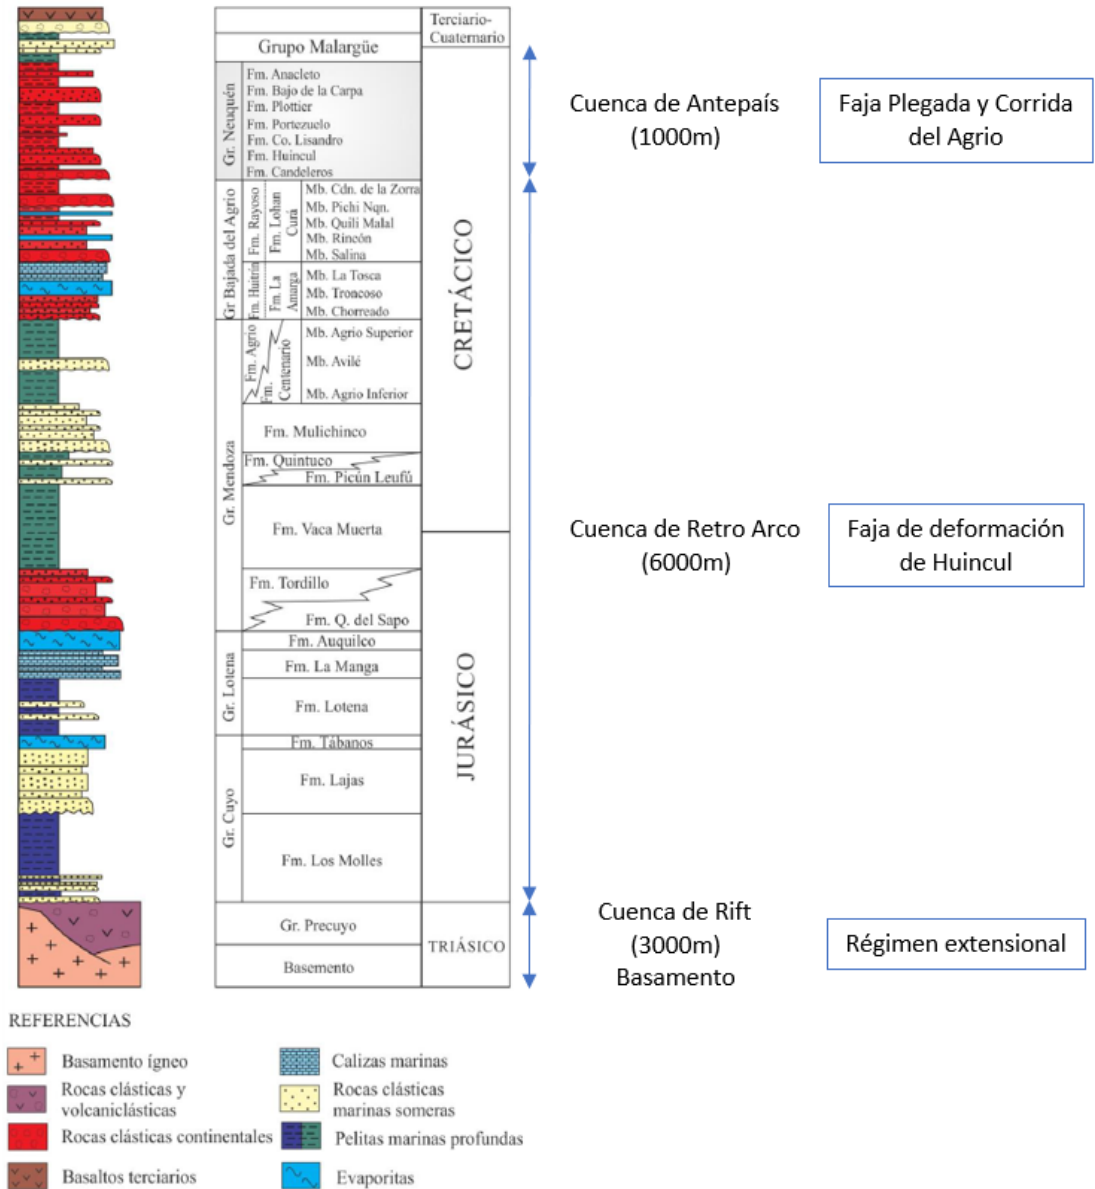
Terciario-Cuaternario

Grupo Malargüe

Gr. Neuquén
Fm. Anacleto
Fm. Bajo de la Carpa
Fm. Plottier
Fm. Portezuelo
Fm. Co. Lisandro
Fm. Huincul
Fm. Candeleros

Gr Bajada del Agrio
Fm. Rayoso
Fm. Lohan Curá
Mb. Cdn. de la Zorra
Mb. Pichi Nqn.
Mb. Quili Malal
Mb. Rincón
Mb. Salina
Fm. Huitrín
Fm. La Amarga
Mb. La Tosca
Mb. Troncoso
Mb. Chorreado

Gr. Mendoza
Fm. Agrio
Fm. Centenario
Mb. Agrio Superior
Mb. Avilé
Mb. Agrio Inferior
Fm. Mulichinco
Fm. Quintuco
Fm. Picún Leufú
Fm. Vaca Muerta
Fm. Tordillo
Fm. Q. del Sapo

Gr. Lotena
Fm. Auquilco
Fm. La Manga
Fm. Lotena

Gr. Cuyo
Fm. Tábanos
Fm. Lajas
Fm. Los Molles

Gr. Precuyo
Basamento

CRETÁCICO
JURÁSICO
TRIÁSICO

Cuenca de Antepaís (1000m)
Faja Plegada y Corrida del Agrio

Cuenca de Retro Arco (6000m)
Faja de deformación de Huincul

Cuenca de Rift (3000m) Basamento
Régimen extensional

REFERENCIAS
Basamento ígneo
Rocas clásticas y volcaniclásticas
Rocas clásticas continentales
Basaltos terciarios
Calizas marinas
Rocas clásticas marinas someras
Pelitas marinas profundas
Evaporitas